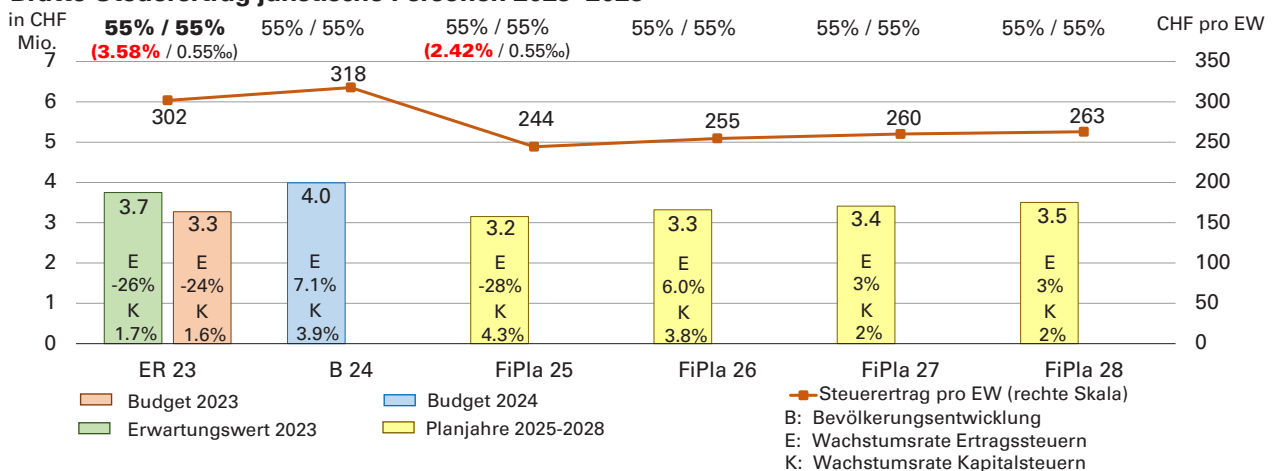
Brutto-Steuerertrag juristische Personen 2023–2028

in CHF Mio.

55% / 55%
(3.58% / 0.55‰)

55% / 55%

55% / 55%
(2.42% / 0.55‰)

55% / 55%

55% / 55%

55% / 55%

CHF pro EW

7
6
5
4
3
2
1
0

350
300
250
200
150
100
50
0

302
318
244
255
260
263

3.7
E
-26%
K
1.7%

3.3
E
-24%
K
1.6%

4.0
E
7.1%
K
3.9%

3.2
E
-28%
K
4.3%

3.3
E
6.0%
K
3.8%

3.4
E
3%
K
2%

3.5
E
3%
K
2%

ER 23
B 24
FiPla 25
FiPla 26
FiPla 27
FiPla 28

Budget 2023
Erwartungswert 2023
Budget 2024
Planjahre 2025-2028
Steuerertrag pro EW (rechte Skala)
B: Bevölkerungsentwicklung
E: Wachstumsrate Ertragssteuern
K: Wachstumsrate Kapitalsteuern